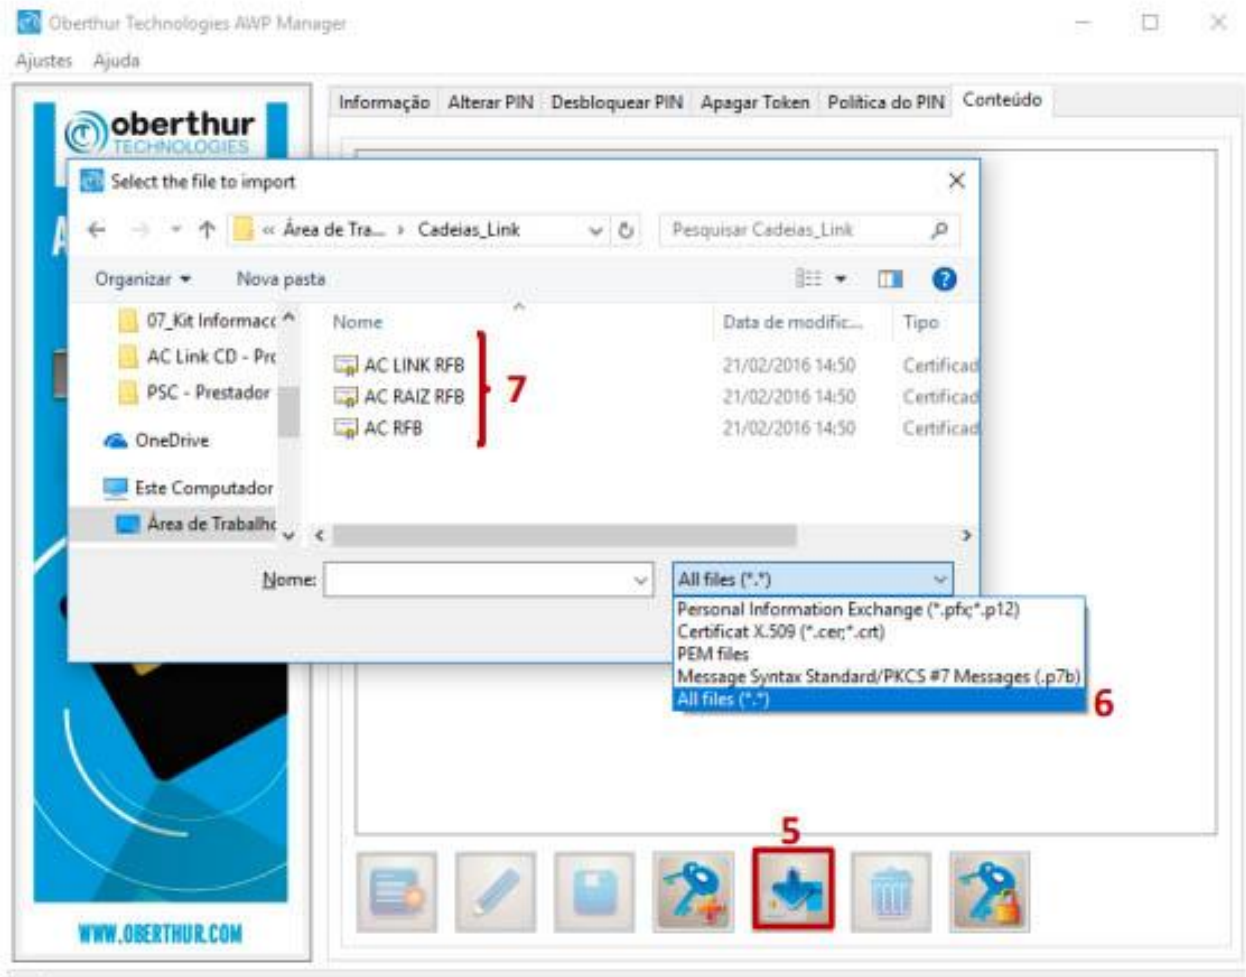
Oberthur Technologies AWP Manager

Ajustes Ajuda

oberthur TECHNOLOGIES

Informação Alterar PIN Desbloquear PIN Apagar Token Política do PIN Conteúdo

Select the file to import

« Área de Tra... › Cadeias_Link

Pesquisar Cadeias_Link

Organizar ▾ Nova pasta

07_Kit Informacc
AC Link CD - Prc
PSC - Prestador
OneDrive
Este Computador
Área de Trabalhc

| Nome | Data de modific... | Tipo |
|---|---|---|
| AC LINK RFB | 21/02/2016 14:50 | Certificad |
| AC RAIZ RFB | 21/02/2016 14:50 | Certificad |
| AC RFB | 21/02/2016 14:50 | Certificad |

7

Nome:

All files (*.*)

Personal Information Exchange (*.pfx;*.p12)
Certificat X.509 (*.cer;*.crt)
PEM files
Message Syntax Standard/PKCS #7 Messages (.p7b)
All files (*.*)

6

5

WWW.OBERTHUR.COM